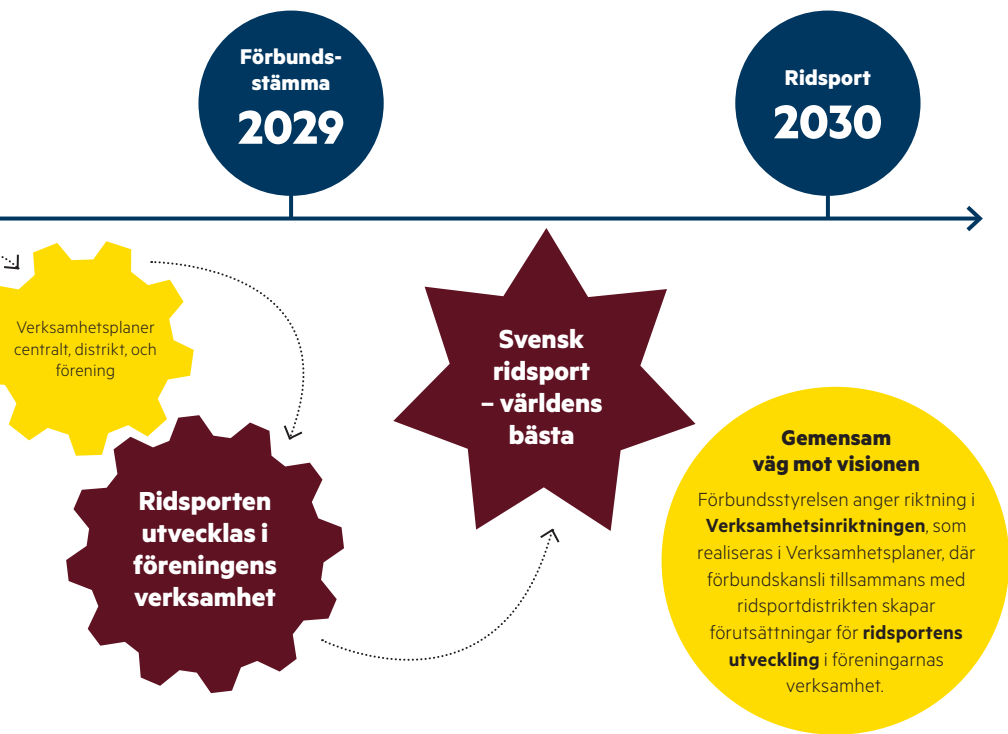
Förbunds-stämma
2029

Ridsport
2030

Verksamhetsplaner centralt, distrikt, och förening

Ridsporten utvecklas i föreningens verksamhet

Svensk ridsport – världens bästa

Gemensam väg mot visionen

Förbundsstyrelsen anger riktning i **Verksamhetsinriktningen**, som realiseras i Verksamhetsplaner, där förbundskansli tillsammans med ridsportdistrikten skapar förutsättningar för **ridsportens utveckling** i föreningarnas verksamhet.